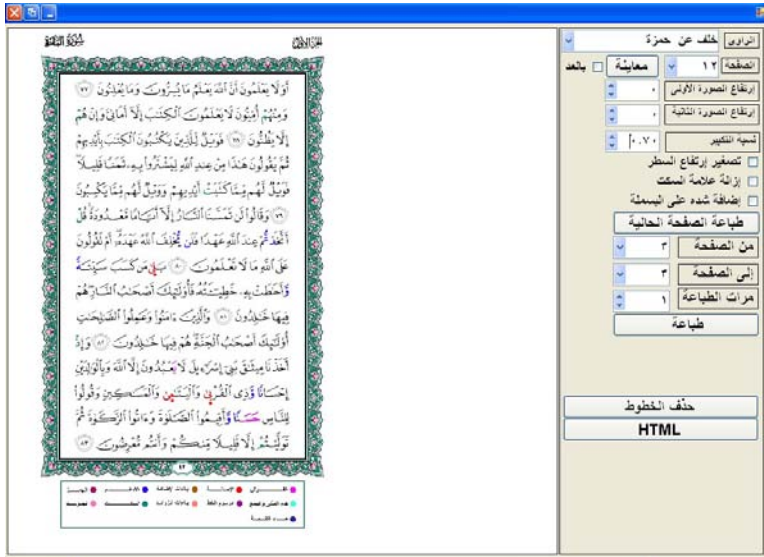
سُورَةُ البَقَرَةِ

الجزء الأول

أَوَلَا يَعْلَمُونَ أَنَّ اللَّهَ يَعْلَمُ مَا يُسِرُّونَ وَمَا يُعْلِنُونَ ﴿٧٧﴾ وَمِنْهُمْ أُمِّيُّونَ لَا يَعْلَمُونَ الْكِتَابَ إِلَّا أَمَانِيَّ وَإِنْ هُمْ إِلَّا يَظُنُّونَ ﴿٧٨﴾ فَوَيْلٌ لِلَّذِينَ يَكْتُبُونَ الْكِتَابَ بِأَيْدِيهِمْ ثُمَّ يَقُولُونَ هَٰذَا مِنْ عِنْدِ اللَّهِ لِيَشْتَرُوا بِهِ ثَمَنًا قَلِيلًا فَوَيْلٌ لَهُمْ مِمَّا كَتَبَتْ أَيْدِيهِمْ وَوَيْلٌ لَهُمْ مِمَّا يَكْسِبُونَ ﴿٧٩﴾ وَقَالُوا لَنْ تَمَسَّنَا النَّارُ إِلَّا أَيَّامًا مَعْدُودَةً قُلْ أَتَّخَذْتُمْ عِنْدَ اللَّهِ عَهْدًا فَلَنْ يُخْلِفَ اللَّهُ عَهْدَهُ أَمْ تَقُولُونَ عَلَى اللَّهِ مَا لَا تَعْلَمُونَ ﴿٨٠﴾ بَلَىٰ مَنْ كَسَبَ سَيِّئَةً وَأَحَاطَتْ بِهِ خَطِيئَتُهُ فَأُولَٰئِكَ أَصْحَابُ النَّارِ هُمْ فِيهَا خَالِدُونَ ﴿٨١﴾ وَالَّذِينَ آمَنُوا وَعَمِلُوا الصَّالِحَاتِ أُولَٰئِكَ أَصْحَابُ الْجَنَّةِ هُمْ فِيهَا خَالِدُونَ ﴿٨٢﴾ وَإِذْ أَخَذْنَا مِيثَاقَ بَنِي إِسْرَائِيلَ لَا تَعْبُدُونَ إِلَّا اللَّهَ وَبِالْوَالِدَيْنِ إِحْسَانًا وَذِي الْقُرْبَىٰ وَالْيَتَامَىٰ وَالْمَسَاكِينِ وَقُولُوا لِلنَّاسِ حُسْنًا وَأَقِيمُوا الصَّلَاةَ وَآتُوا الزَّكَاةَ ثُمَّ تَوَلَّيْتُمْ إِلَّا قَلِيلًا مِنْكُمْ وَأَنْتُمْ مُعْرِضُونَ ﴿٨٣﴾

١٢

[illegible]

الراوي: خلف عن حمزة
الصفحة: ١٢
معاينة
بالعد
ارتفاع الصورة الأولى: ٠
ارتفاع الصورة الثانية: ٠
نسبة التكبير: ٠.٧٠
تصغير إرتفاع السطر
إزالة علامة السكت
إضافة شده على البسملة
طباعة الصفحة الحالية
من الصفحة: ٣
إلى الصفحة: ٣
مرات الطباعة: ١
طباعة
حذف الخطوط
HTML